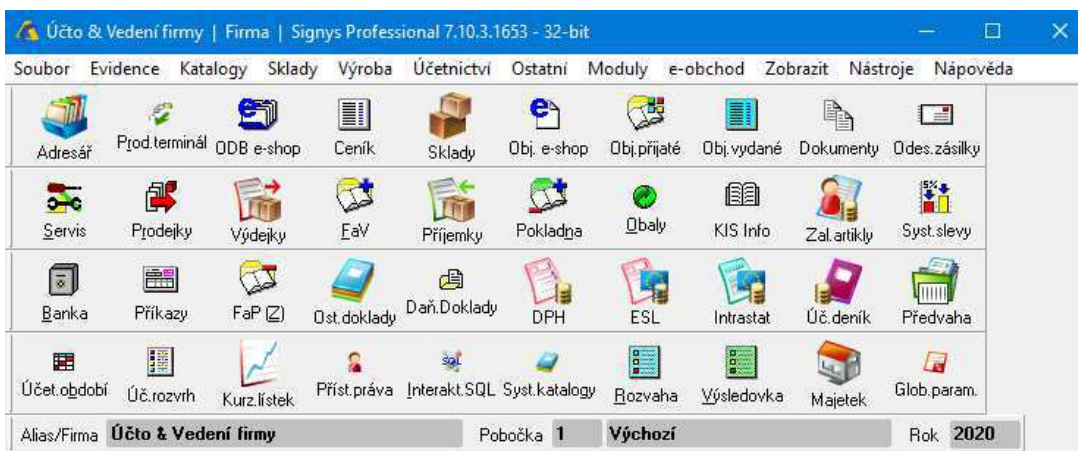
Účto & Vedení firmy | Firma | Signys Professional 7.10.3.1653 - 32-bit

Soubor Evidence Katalogy Sklady Výroba Účetnictví Ostatní Moduly e-obchod Zobrazit Nástroje Nápověda

Adresář Prod.terminál ODB e-shop Ceník Sklady Obj. e-shop Obj.přijaté Obj.vydané Dokumenty Odes.zásilky

Servis Prodejky Výdejky FaV Příjemky Pokladna Obaly KIS Info Zal.artikly Syst.slevy

Banka Příkazy FaP (Z) Ost.doklady Daň.Doklady DPH ESL Intrastat Úč.deník Předvaha

Účet.období Úč.rozvrh Kurz.lístek Příst.práva Interakt.SQL Syst.katalogy Rozvaha Výsledovka Majetek Glob.param.

Alias/Firma Účto & Vedení firmy Pobočka 1 Výchozí Rok 2020